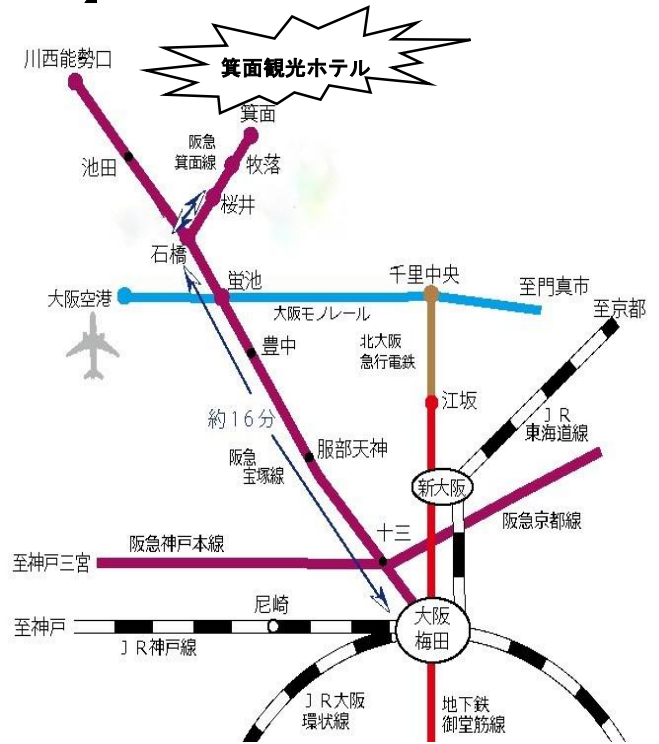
箕面観光ホテル

川西能勢口

箕面

阪急
箕面線

牧落

池田

桜井

石橋

蛍池

千里中央

至門真市

大阪空港

大阪モノレール

至京都

北大阪
急行電鉄

豊中

江坂

約16分

ＪＲ
東海道線

服部天神

阪急
宝塚線

新大阪

阪急京都線

十三

至神戸三宮

阪急神戸本線

尼崎

大阪
梅田

至神戸

ＪＲ神戸線

ＪＲ大阪
環状線

地下鉄
御堂筋線